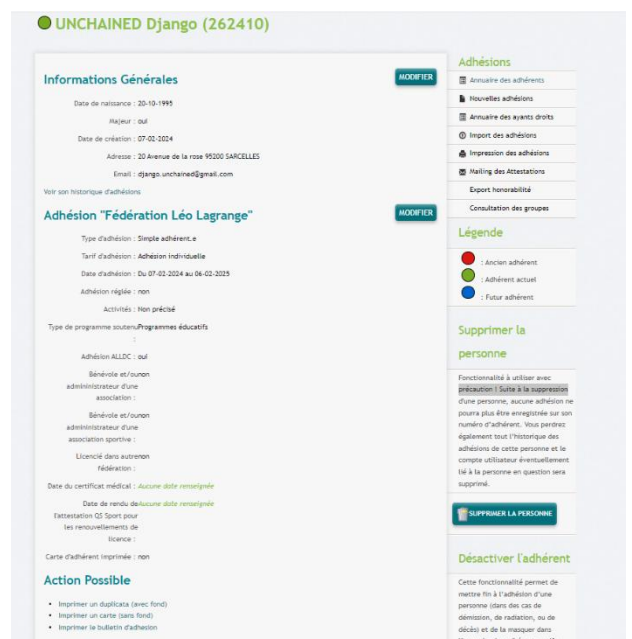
UNCHAINED Django (262410)

Informations Générales

MODIFIER

Date de naissance : 20-10-1995

Majeur : oui

Date de création : 07-02-2024

Adresse : 20 Avenue de la rose 95200 SARCELLES

Email : django.unchained@gmail.com

Voir son historique d'adhésions

Adhésion "Fédération Léo Lagrange"

MODIFIER

Type d'adhésion : Simple adhérent.e

Tarif d'adhésion : Adhésion individuelle

Date d'adhésion : Du 07-02-2024 au 06-02-2025

Adhésion réglée : non

Activités : Non précisé

Type de programme soutenu : Programmes éducatifs

Adhésion ALLDC : oui

Bénévole et/ou administrateur d'une association : non

Bénévole et/ou administrateur d'une association sportive : non

Licencié dans autre fédération : non

Date du certificat médical : Aucune date renseignée

Date de rendu de l'attestation QS Sport pour les renouvellements de licence : Aucune date renseignée

Carte d'adhérent imprimée : non

Action Possible

- Imprimer un duplicata (avec fond)
- Imprimer un carte (sans fond)
- Imprimer le bulletin d'adhésion

Adhésions

Annuaire des adhérents
Nouvelles adhésions
Annuaire des ayants droits
Import des adhésions
Impression des adhésions
Mailing des Attestations
Export honorabilité
Consultation des groupes

Légende

: Ancien adhérent
: Adhérent actuel
: Futur adhérent

Supprimer la personne

Fonctionnalité à utiliser avec précaution ! Suite à la suppression d'une personne, aucune adhésion ne pourra plus être enregistrée sur son numéro d'adhérent. Vous perdrez également tout l'historique des adhésions de cette personne et le compte utilisateur éventuellement lié à la personne en question sera supprimé.

SUPPRIMER LA PERSONNE

Désactiver l'adhérent

Cette fonctionnalité permet de mettre fin à l'adhésion d'une personne (dans des cas de démission, de radiation, ou de décès) et de la masquer dans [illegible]